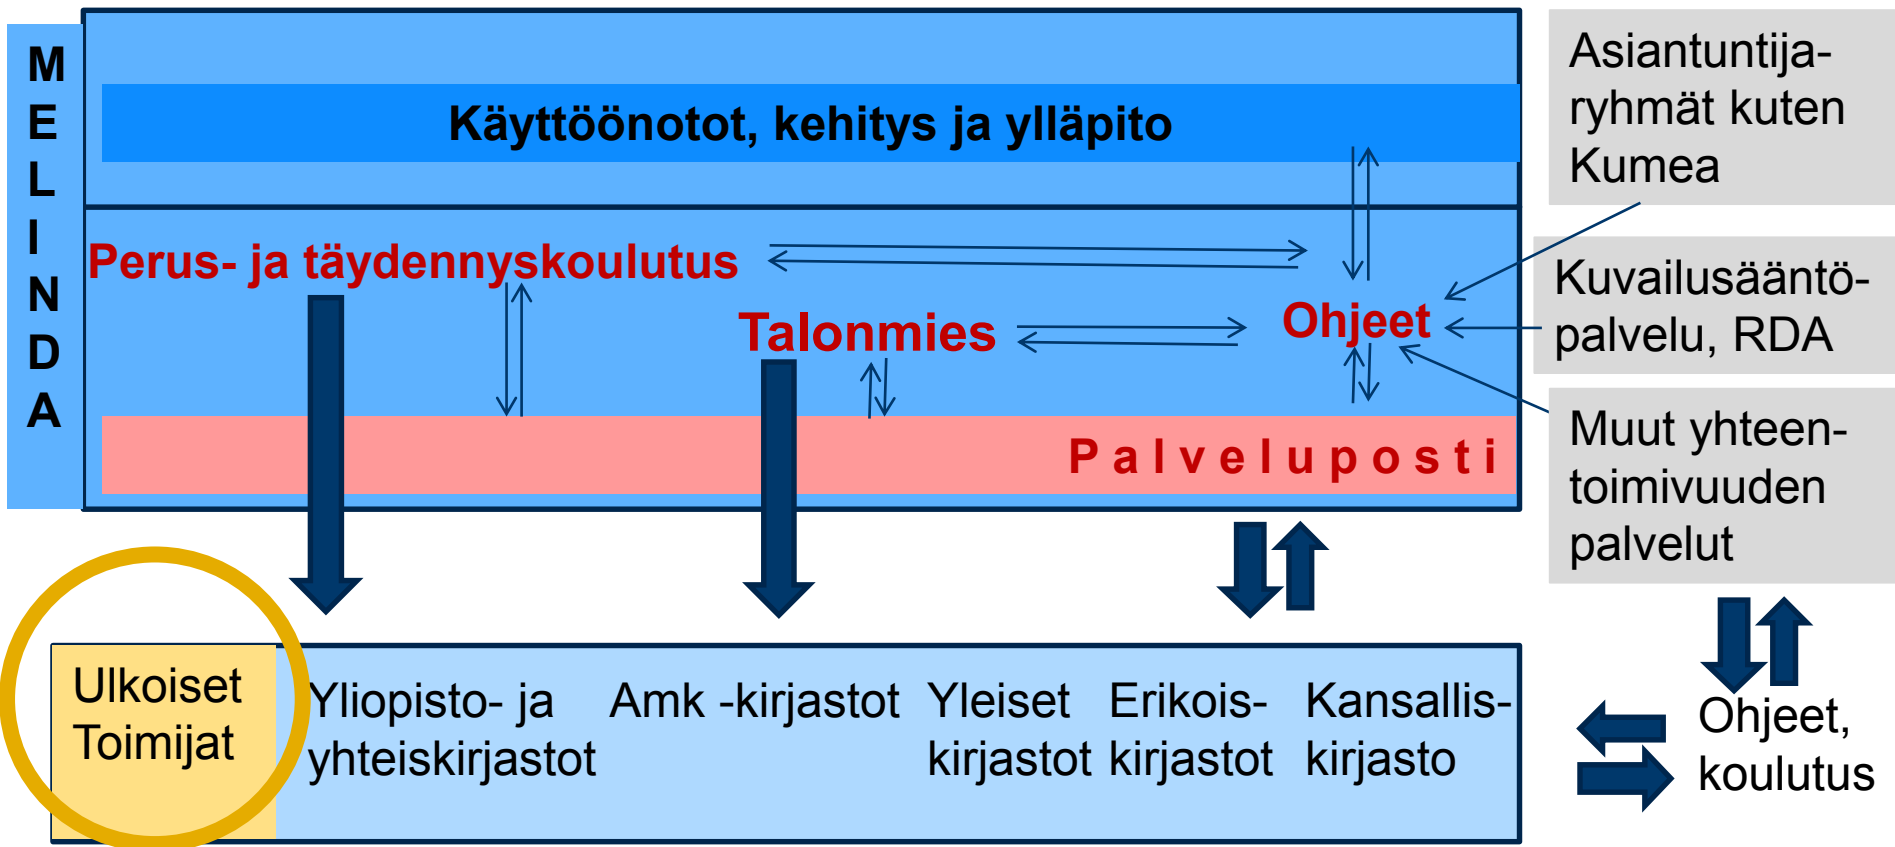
MELINDA

Käyttöönotot, kehitys ja ylläpito

Perus- ja täydennyskoulutus

Talonmies

Ohjeet

Palveluposti

Asiantuntijaryhmät kuten Kumea

Kuvailusääntöpalvelu, RDA

Muut yhteentoimivuuden palvelut

Ulkoiset Toimijat

Yliopisto- ja yhteiskirjastot

Amk -kirjastot

Yleiset kirjastot

Erikoiskirjastot

Kansalliskirjasto

Ohjeet, koulutus